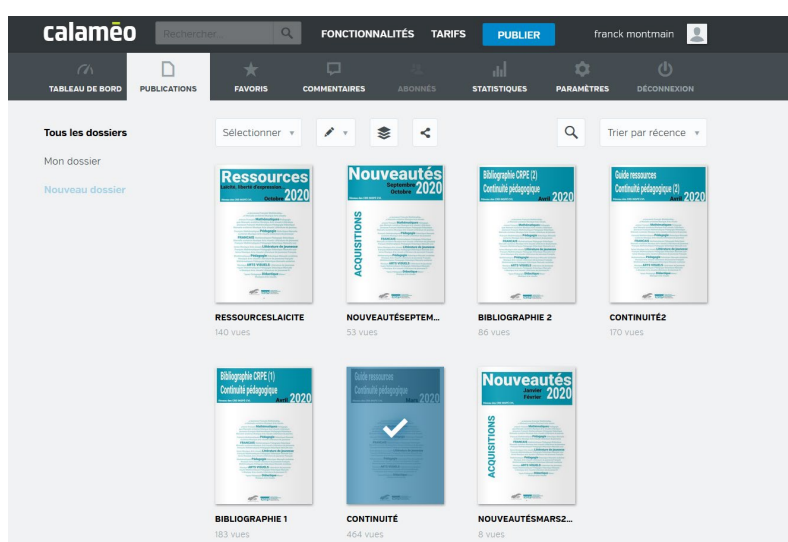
calaméo
Rechercher...
FONCTIONNALITÉS TARIFS PUBLIER franck montmain

TABLEAU DE BORD PUBLICATIONS FAVORIS COMMENTAIRES ABONNÉS STATISTIQUES PARAMÈTRES DÉCONNEXION

Tous les dossiers
Mon dossier
Nouveau dossier

Sélectionner
Trier par récence

Ressources
Laïcité, liberté d'expression
Octobre 2020
RESSOURCESLAICITE
140 vues

Nouveautés
Septembre Octobre 2020
ACQUISITIONS
NOUVEAUTÉSEPTEM...
53 vues

Bibliographie CRPE (2)
Continuité pédagogique
Avril 2020
BIBLIOGRAPHIE 2
86 vues

Guide ressources
Continuité pédagogique (2)
Avril 2020
CONTINUITÉ2
170 vues

Bibliographie CRPE (1)
Continuité pédagogique
Avril 2020
BIBLIOGRAPHIE 1
183 vues

Guide ressources
Continuité pédagogique
Mars 2020
CONTINUITÉ
464 vues

Nouveautés
Janvier Février 2020
ACQUISITIONS
NOUVEAUTÉSMARS2...
8 vues